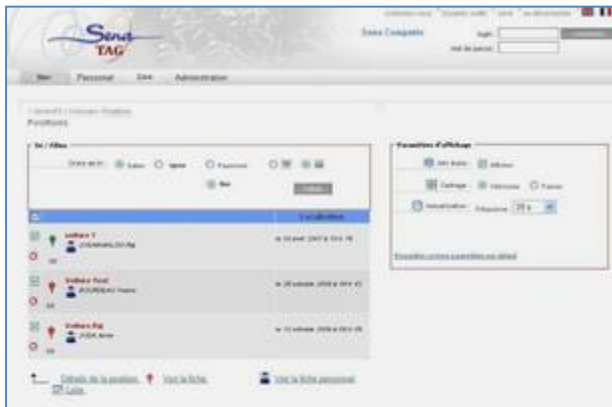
Sens TAG

Sens Complete

login
Mot de passe

Personnel
Administration

Positions

Localisation

Voiture 1

Voiture Ford

Voiture Fiat

Paramètres d'affichage

Détails de la position
Voir la fiche
Voir la fiche personnel